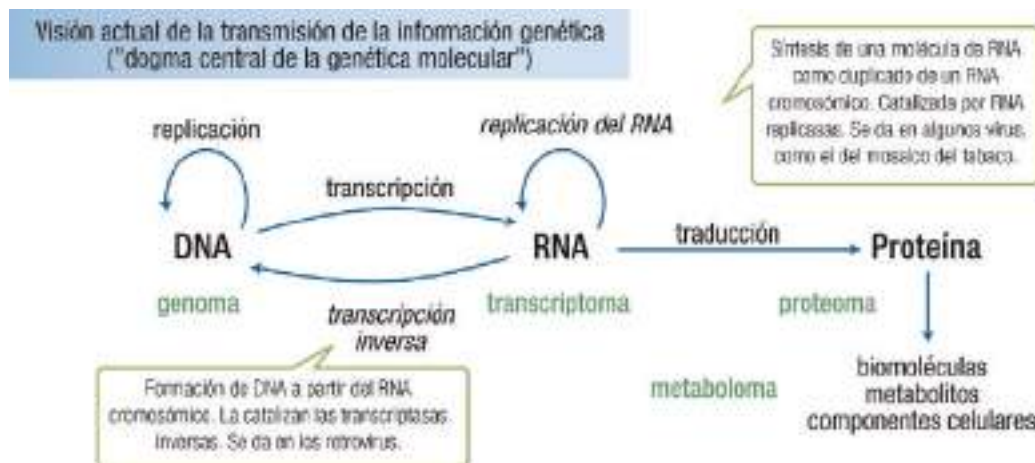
Visión actual de la transmisión de la información genética ("dogma central de la genética molecular")

Síntesis de una molécula de RNA como duplicado de un RNA cromosómico. Catalizada por RNA replicasas. Se da en algunos virus, como el del mosaico del tabaco.

replicación

replicación del RNA

transcripción

DNA

RNA

traducción

Proteína

genoma

transcripción inversa

transcriptoma

proteoma

Formación de DNA a partir del RNA cromosómico. La catalizan las transcriptasas inversas. Se da en los retrovirus.

metaboloma

biomoléculas
metabolitos
componentes celulares